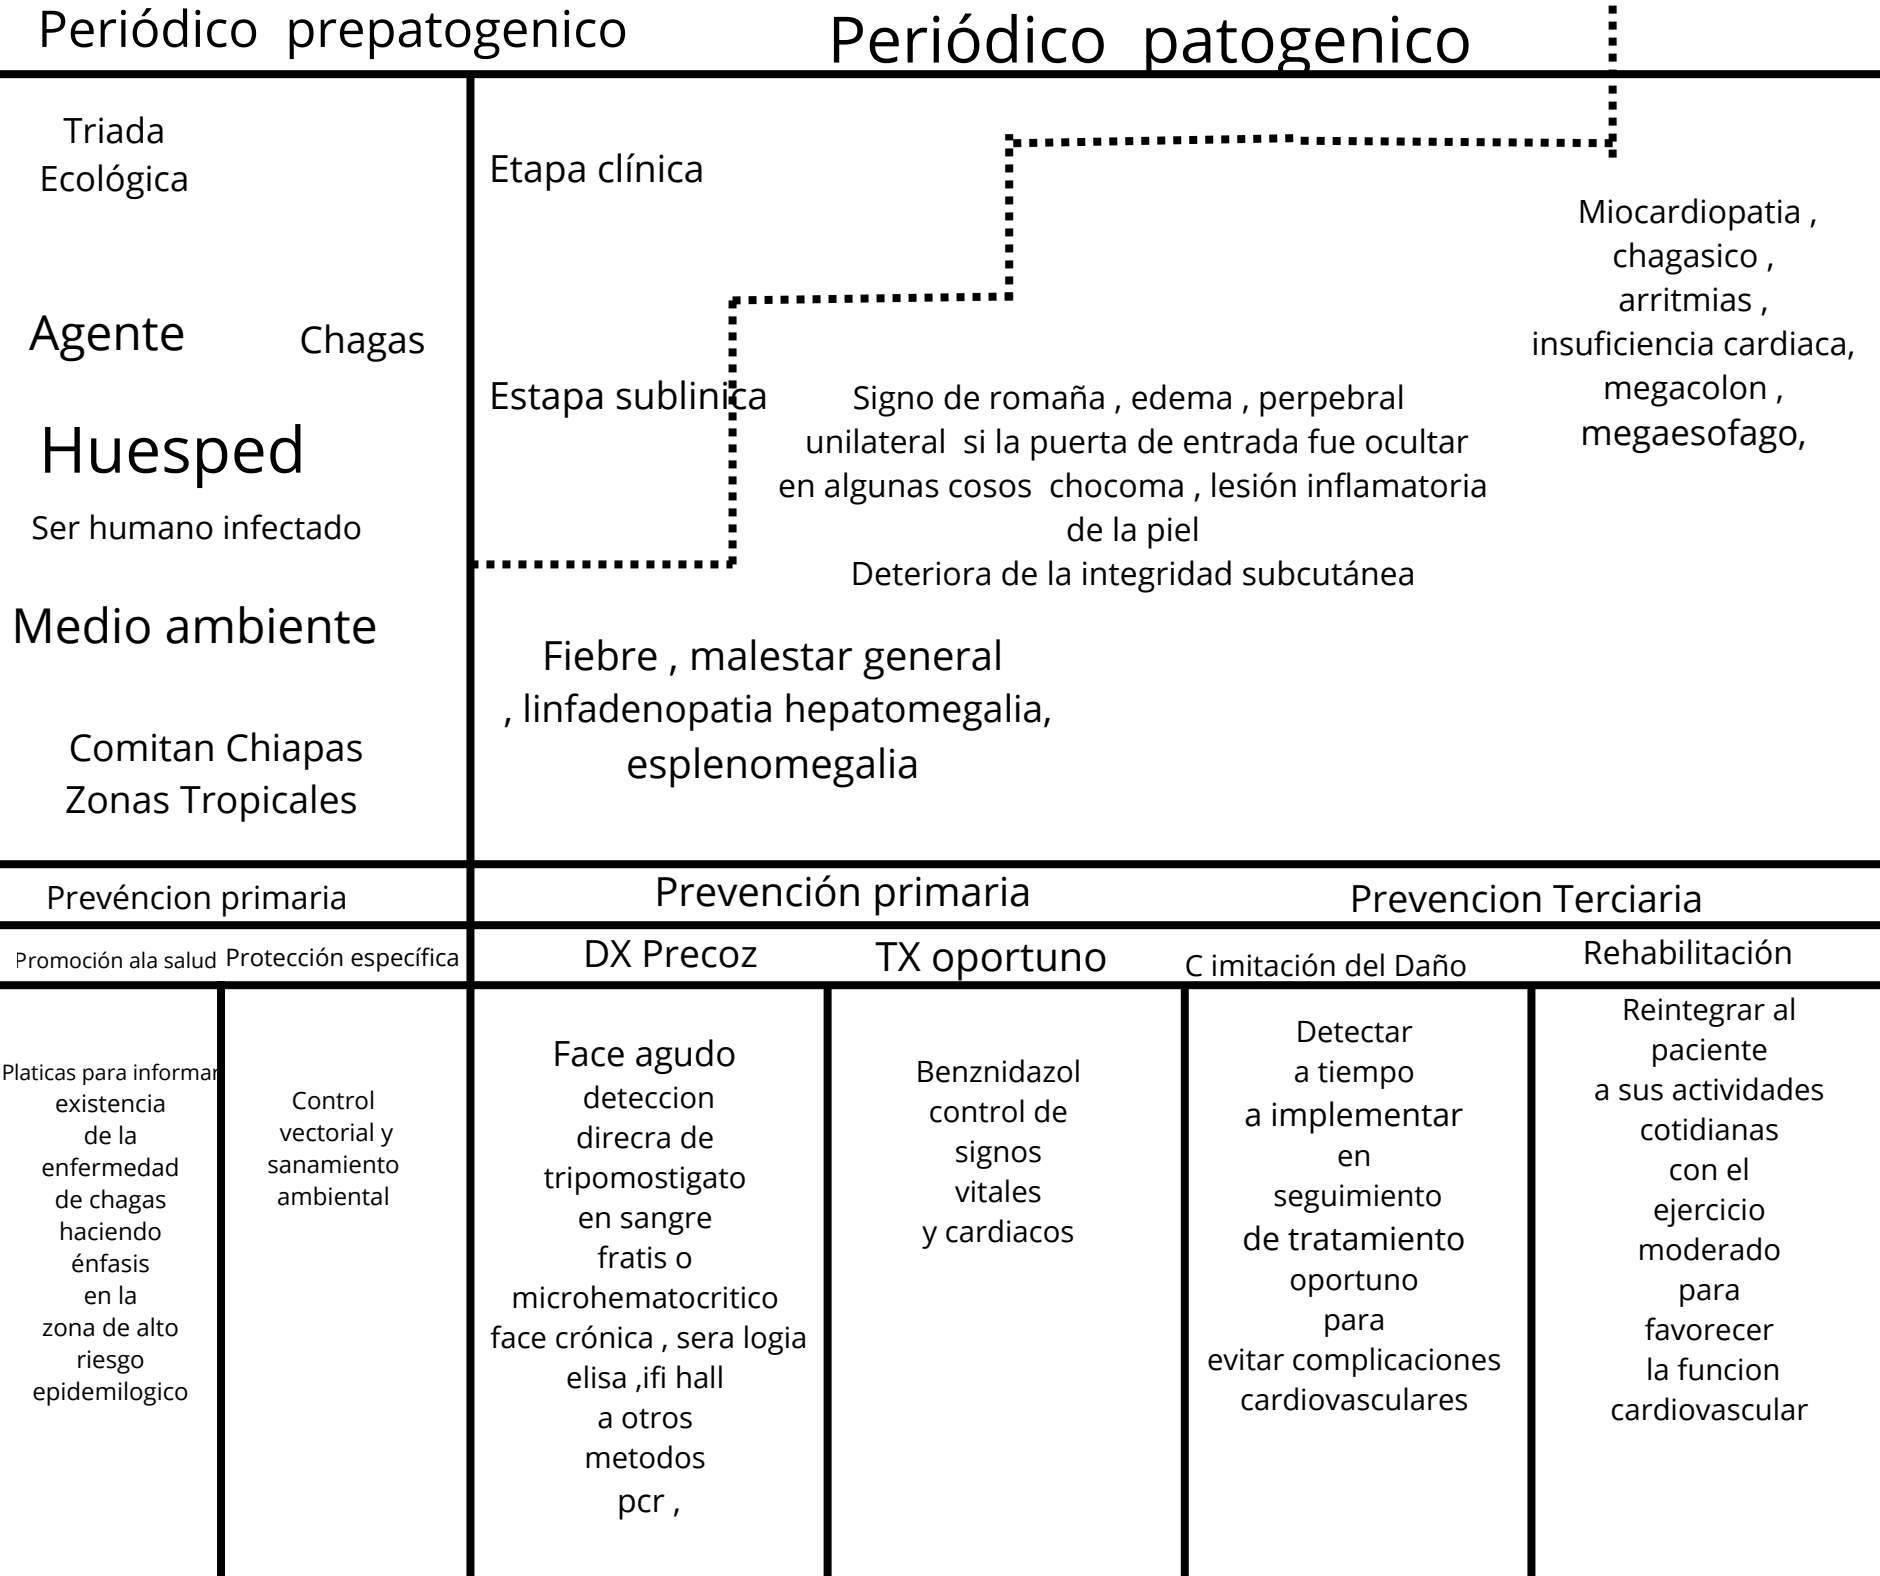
Periódico prepatogenico

Periódico patogenico

Triada Ecológica

Agente Chagas

Huesped

Ser humano infectado

Medio ambiente

Comitan Chiapas
Zonas Tropicales

Etapa clínica

Miocardiopatia , chagasico , arritmias , insuficiencia cardiaca, megacolon , megaesofago,

Estapa sublinica

Signo de romaña , edema , perpebral unilateral si la puerta de entrada fue ocultar en algunas cosos chocoma , lesión inflamatoria de la piel
Deteriora de la integridad subcutánea

Fiebre , malestar general , linfadenopatia hepatomegalia, esplenomegalia

Prevéncion primaria

Prevención primaria

Prevencion Terciaria

Promoción ala salud

Protección específica

DX Precoz

TX oportuno

C imitación del Daño

Rehabilitación

Platicas para informar existencia de la enfermedad de chagas haciendo énfasis en la zona de alto riesgo epidemilogico

Control vectorial y sanamiento ambiental

Face agudo deteccion direcra de tripomostigato en sangre fratis o microhematocritico face crónica , sera logia elisa ,ifi hall a otros metodos pcr ,

Benznidazol control de signos vitales y cardiacos

Detectar a tiempo a implementar en seguimiento de tratamiento oportuno para evitar complicaciones cardiovasculares

Reintegrar al paciente a sus actividades cotidianas con el ejercicio moderado para favorecer la funcion cardiovascular